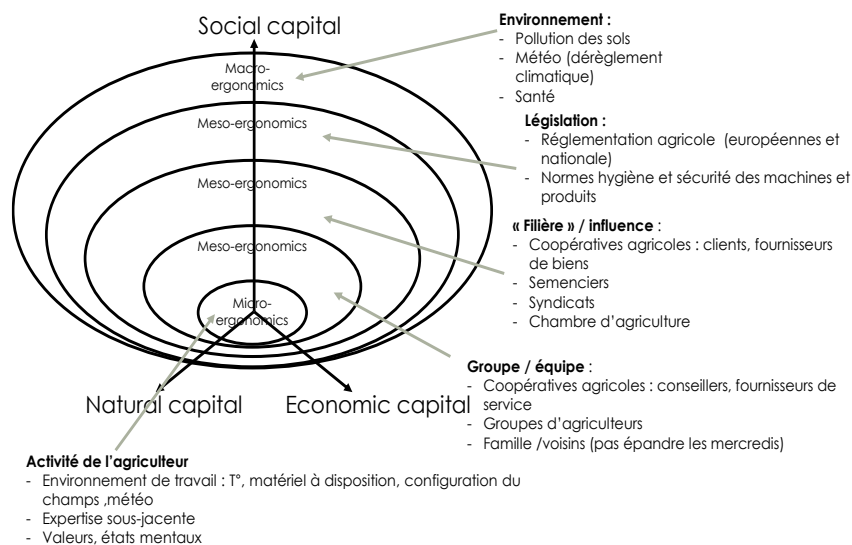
Social capital

Macro-ergonomics

Meso-ergonomics

Meso-ergonomics

Meso-ergonomics

Micro-ergonomics

Natural capital

Economic capital

**Environnement :**
- Pollution des sols
- Météo (dérèglement climatique)
- Santé

**Législation :**
- Réglementation agricole (européennes et nationale)
- Normes hygiène et sécurité des machines et produits

**« Filière » / influence** :
- Coopératives agricoles : clients, fournisseurs de biens
- Semenciers
- Syndicats
- Chambre d'agriculture

**Groupe / équipe** :
- Coopératives agricoles : conseillers, fournisseurs de service
- Groupes d'agriculteurs
- Famille /voisins (pas épandre les mercredis)

**Activité de l'agriculteur**
- Environnement de travail : T°, matériel à disposition, configuration du champs ,météo
- Expertise sous-jacente
- Valeurs, états mentaux